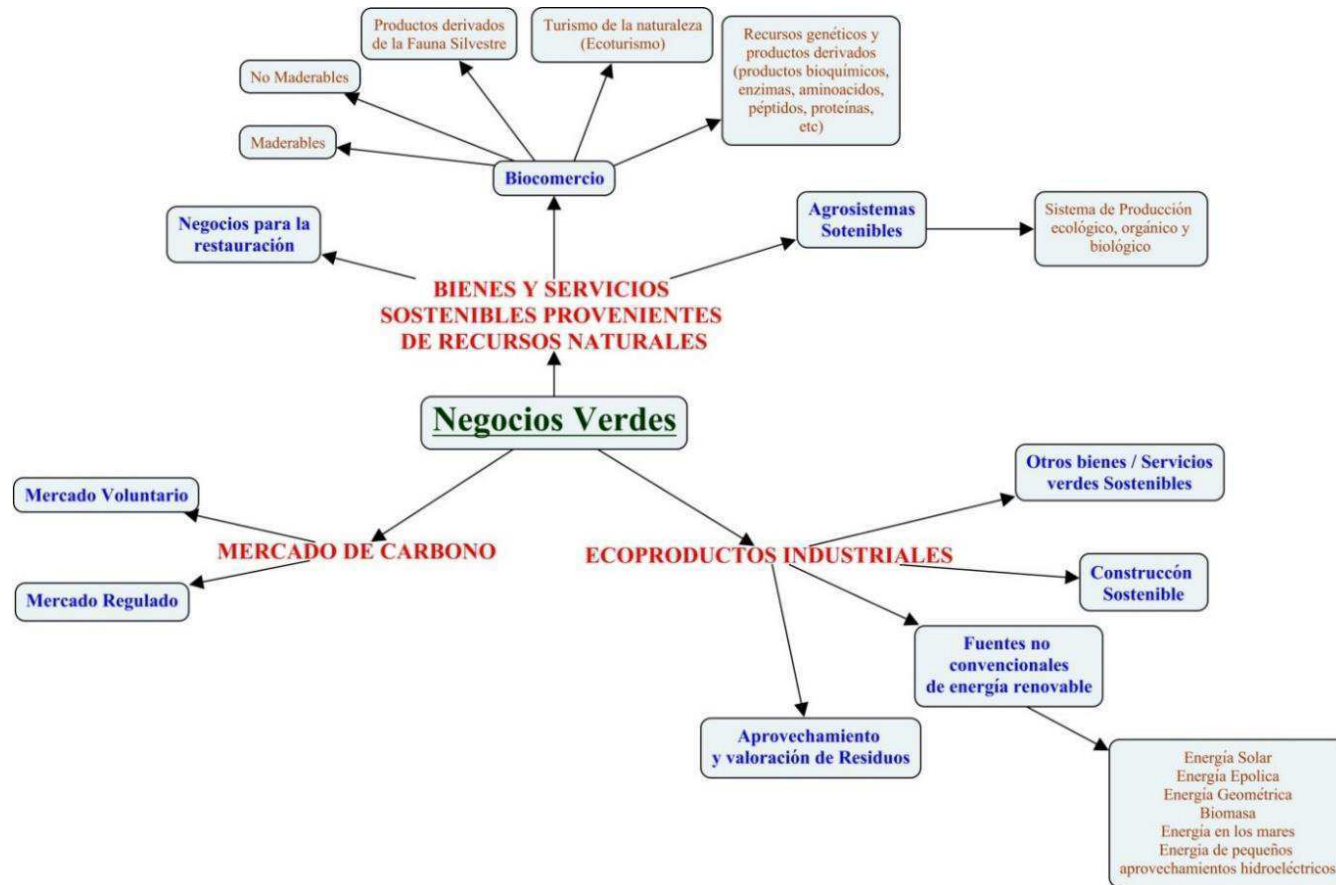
Productos derivados de la Fauna Silvestre

Turismo de la naturaleza (Ecoturismo)

Recursos genéticos y productos derivados (productos bioquímicos, enzimas, aminoacidos, péptidos, proteínas, etc)

No Maderables

Maderables

Biocomercio

Negocios para la restauración

Agrosistemas Sotenibles

Sistema de Producción ecológico, orgánico y biológico

BIENES Y SERVICIOS SOSTENIBLES PROVENIENTES DE RECURSOS NATURALES

Negocios Verdes

Mercado Voluntario

MERCADO DE CARBONO

Mercado Regulado

Otros bienes / Servicios verdes Sostenibles

ECOPRODUCTOS INDUSTRIALES

Construccón Sostenible

Fuentes no convencionales de energía renovable

Aprovechamiento y valoración de Residuos

Energía Solar
Energía Epolica
Energía Geométrica
Biomasa
Energía en los mares
Energía de pequeños aprovechamientos hidroeléctricos